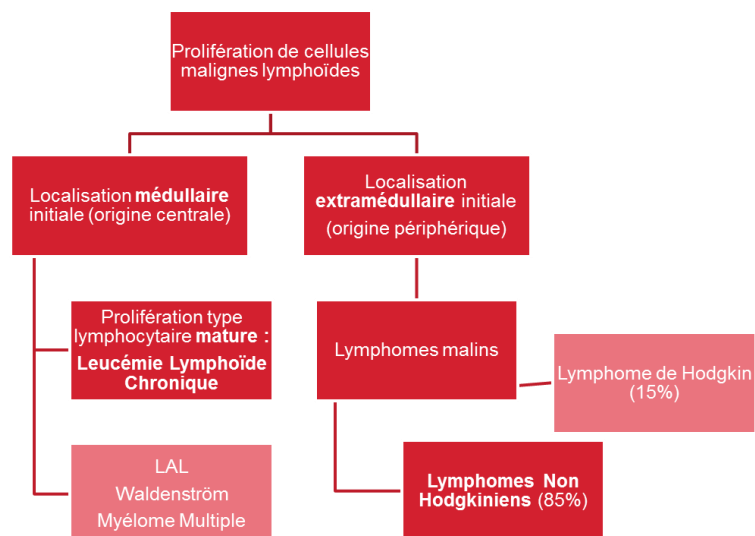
Prolifération de cellules malignes lymphoïdes

Localisation **médullaire** initiale (origine centrale)

Localisation **extramédullaire** initiale (origine périphérique)

Prolifération type lymphocytaire **mature** : **Leucémie Lymphoïde Chronique**

LAL
Waldenström
Myélome Multiple

Lymphomes malins

Lymphome de Hodgkin (15%)

**Lymphomes Non Hodgkiniens** (85%)